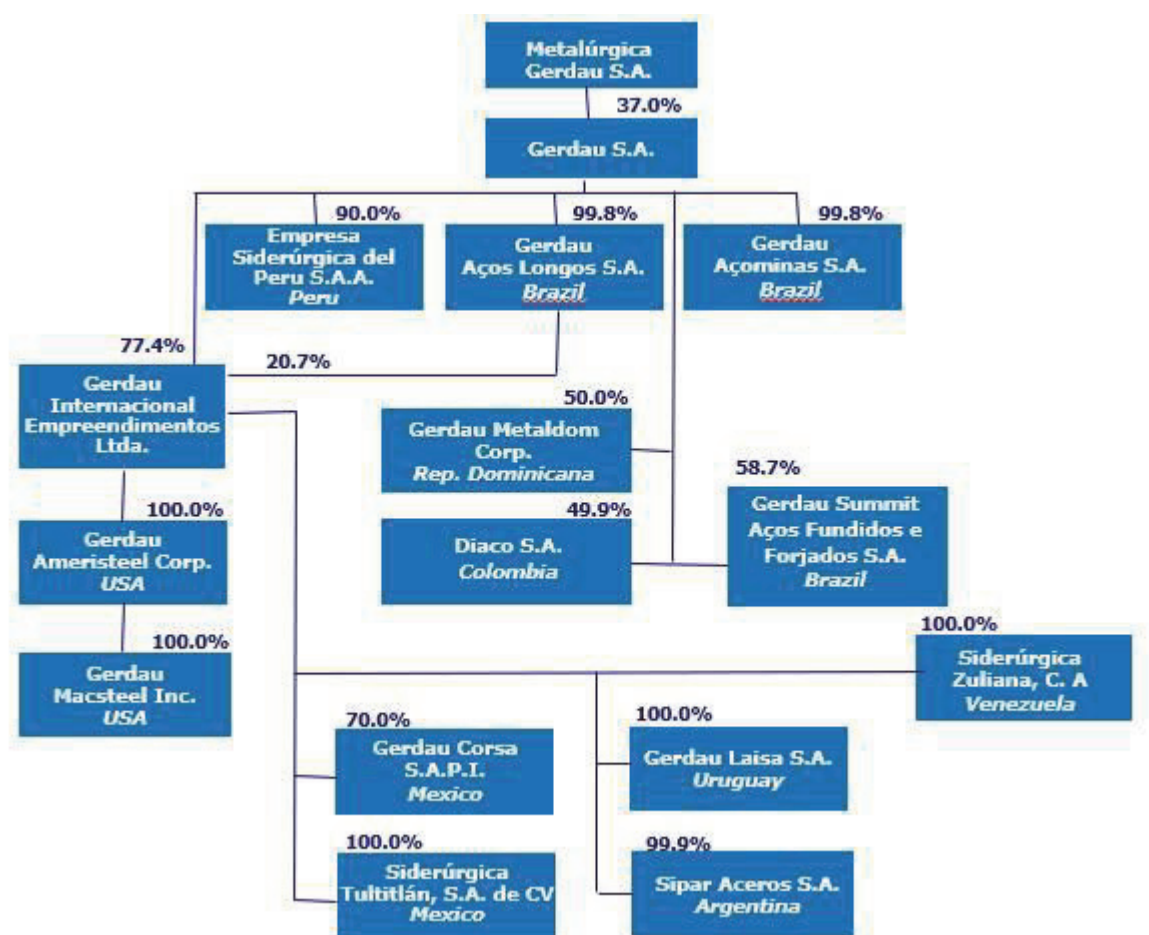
Metalúrgica Gerdau S.A.

37.0%

Gerdau S.A.

90.0%

Empresa Siderúrgica del Peru S.A.A.
Peru

99.8%

Gerdau Aços Longos S.A.
Brazil

99.8%

Gerdau Açominas S.A.
Brazil

77.4%

20.7%

Gerdau Internacional Empreendimentos Ltda.

50.0%

Gerdau Metaldom Corp.
Rep. Dominicana

58.7%

Gerdau Summit Aços Fundidos e Forjados S.A.
Brazil

49.9%

Diaco S.A.
Colombia

100.0%

Gerdau Ameristeel Corp.
USA

100.0%

Gerdau Macsteel Inc.
USA

100.0%

Siderúrgica Zuliana, C. A
Venezuela

70.0%

Gerdau Corsa S.A.P.I.
Mexico

100.0%

Gerdau Laisa S.A.
Uruguay

100.0%

Siderúrgica Tultitlán, S.A. de CV
Mexico

99.9%

Sipar Aceros S.A.
Argentina